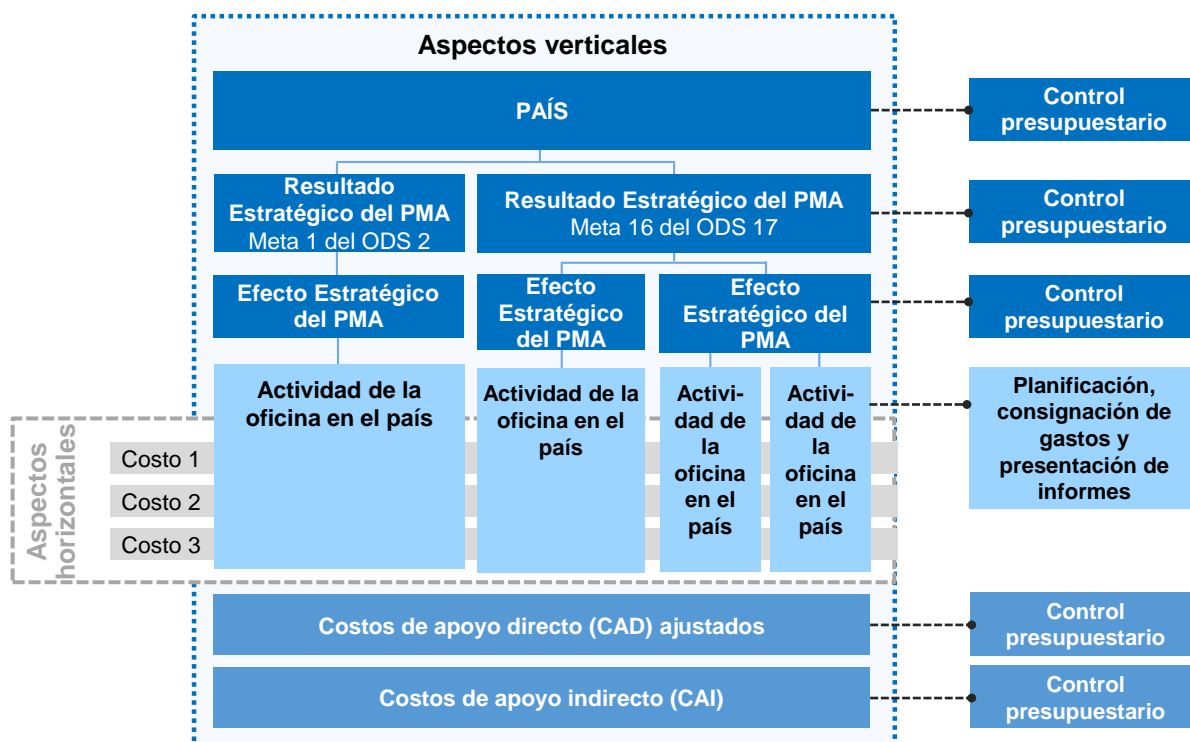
Aspectos verticales

PAÍS

Control presupuestario

Resultado Estratégico del PMA
Meta 1 del ODS 2

Resultado Estratégico del PMA
Meta 16 del ODS 17

Control presupuestario

Efecto Estratégico del PMA

Efecto Estratégico del PMA

Efecto Estratégico del PMA

Control presupuestario

Actividad de la oficina en el país

Actividad de la oficina en el país

Actividad de la oficina en el país

Actividad de la oficina en el país

Planificación, consignación de gastos y presentación de informes

Aspectos horizontales

Costo 1

Costo 2

Costo 3

Costos de apoyo directo (CAD) ajustados

Control presupuestario

Costos de apoyo indirecto (CAI)

Control presupuestario